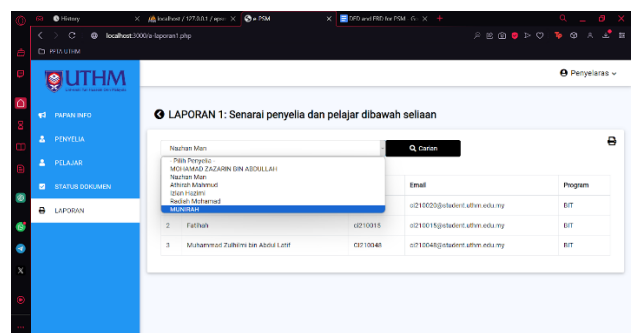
History
localhost / 127.0.0.1 / ep
e-PSM
DFD and ERD for PSM - G
localhost:3000/a-laporan1.php
PFIA UTHM

UTHM
Universiti Tun Hussein Onn Malaysia

Penyelaras

PAPAN INFO
PENYELIA
PELAJAR
STATUS DOKUMEN
LAPORAN

LAPORAN 1: Senarai penyelia dan pelajar dibawah seliaan

Nazhan Man
Carian

- Pilih Penyelia -
MOHAMAD ZAZARIN BIN ABDULLAH
Nazhan Man
Athirah Mahmud
Izian Hazimi
Radiah Mohamed
MUNIRAH

| | | | Email | Program |
|---|---|---|---|---|
| | | | ci210020@student.uthm.edu.my | BIT |
| 2 | Fathah | CI210015 | ci210015@student.uthm.edu.my | BIT |
| 3 | Muhammad Zulhilmi bin Abdul Latif | CI210048 | ci210048@student.uthm.edu.my | BIT |